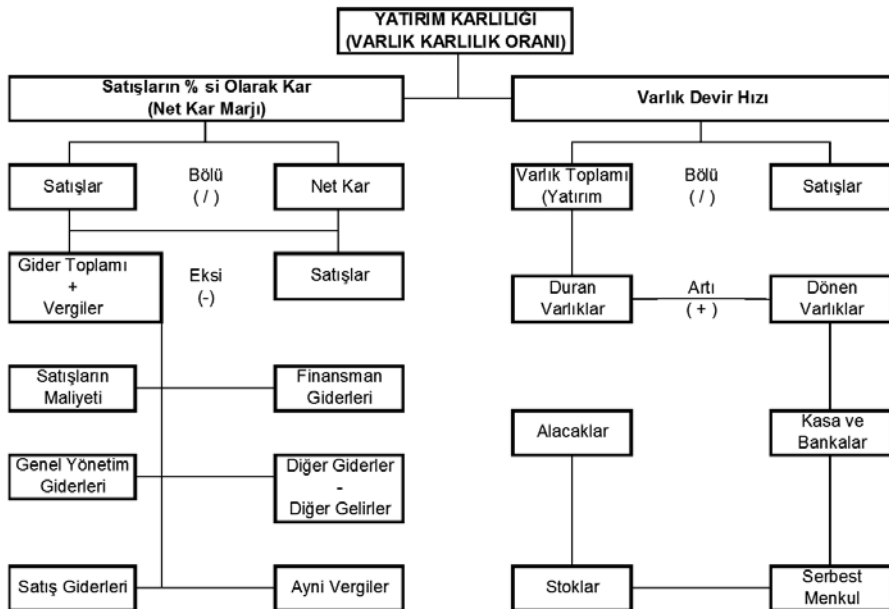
YATIRIM KARLILIĞI
(VARLIK KARLILIK ORANI)

Satışların % si Olarak Kar
(Net Kar Marjı)

Varlık Devir Hızı

Satışlar

Bölü
( / )

Net Kar

Varlık Toplamı
(Yatırım

Bölü
( / )

Satışlar

Gider Toplamı
+
Vergiler

Eksi
(-)

Satışlar

Duran
Varlıklar

Artı
( + )

Dönen
Varlıklar

Satışların
Maliyeti

Finansman
Giderleri

Alacaklar

Kasa ve
Bankalar

Genel Yönetim
Giderleri

Diğer Giderler
-
Diğer Gelirler

Satış Giderleri

Ayni Vergiler

Stoklar

Serbest
Menkul